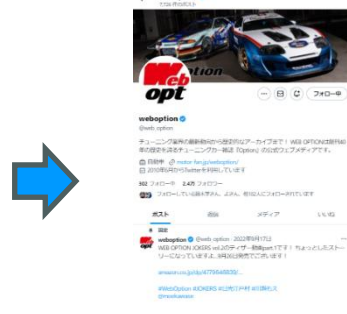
Web
opt
フォロー中
weboption
@web_option
チューニング業界の最新動向から歴史的なアーカイブまで！ WEB OPTIONは創刊以来の歴史を誇るチューニングカー雑誌「Option」の公式ウェブメディアです。
自動車 motor-fan.jp/weboption/
2010年8月からTwitterを利用しています
502 フォロー中 2.4万 フォロワー
ポスト
返信
メディア
いいね
weboption @web_option · 2022年6月17日
WEB OPTION JOKERS vol.26
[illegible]